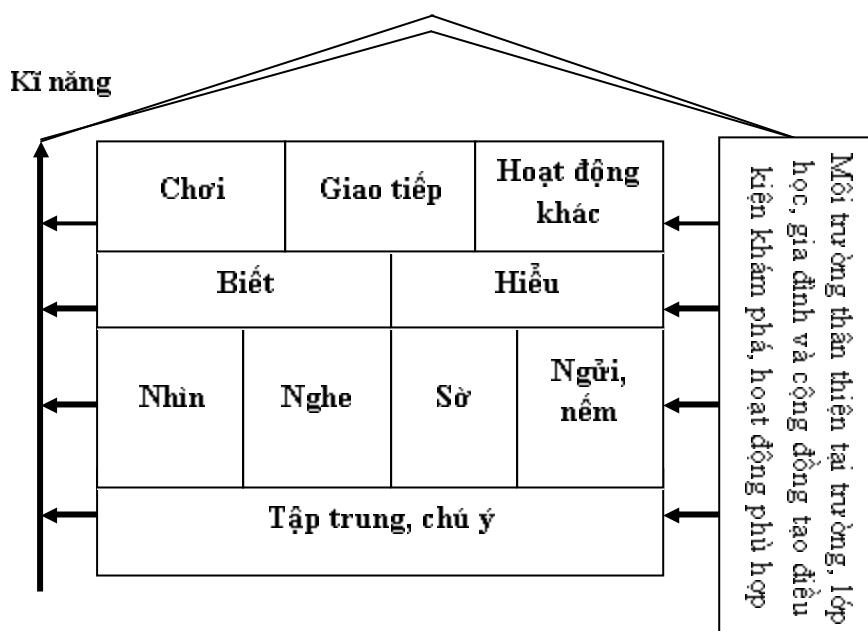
Kĩ năng

| Chơi | Giao tiếp | Hoạt động khác |
|---|---|---|

| Biết | Hiểu |
|---|---|

| Nhìn | Nghe | Sờ | Ngửi, nếm |
|---|---|---|---|

| Tập trung, chú ý |
|---|

Môi trường thân thiện tại trường, lớp học, gia đình và cộng đồng tạo điều kiện khám phá, hoạt động phù hợp